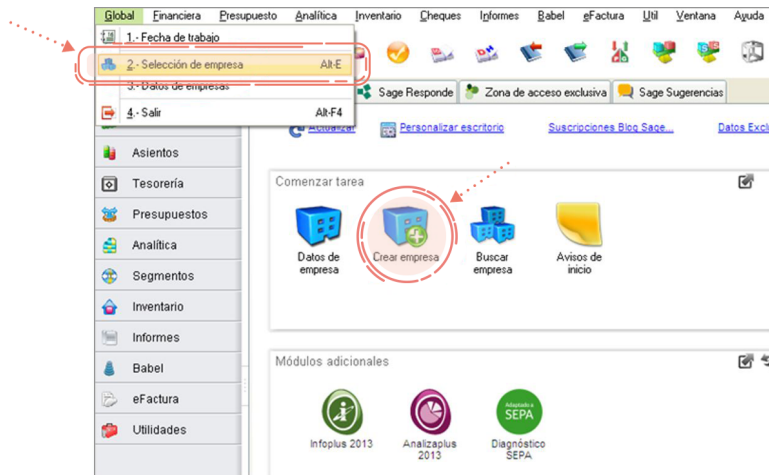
Global Financiera Presupuesto Analítica Inventario Cheques Informes Babel eFactura Util Ventana Ayuda

1.- Fecha de trabajo
2.- Selección de empresa Alt-E
3.- Datos de empresas
4.- Salir Alt-F4

Sage Responde Zona de acceso exclusiva Sage Sugerencias

Actualizar Personalizar escritorio Suscripciones Blog Sage... Datos Excl

Asientos
Tesorería
Presupuestos
Analítica
Segmentos
Inventario
Informes
Babel
eFactura
Utilidades

Comenzar tarea

Datos de empresa
Crear empresa
Buscar empresa
Avisos de inicio

Módulos adicionales

Infoplus 2013
Analizaplus 2013
Adaptados SEPA
Diagnóstico SEPA